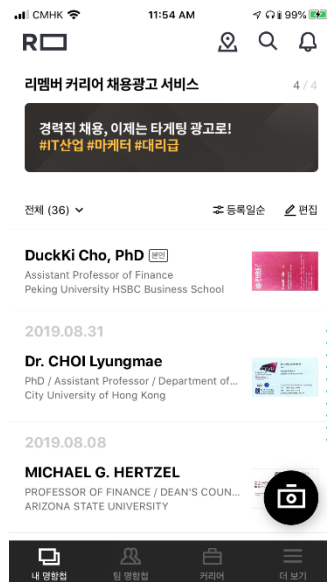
CMHK 11:54 AM 99%

R

리멤버 커리어 채용광고 서비스 4 / 4

경력직 채용, 이제는 타게팅 광고로!
#IT산업 #마케터 #대리급

전체 (36)

등록일순 편집

DuckKi Cho, PhD 본인
Assistant Professor of Finance
Peking University HSBC Business School

2019.08.31

Dr. CHOI Lyungmae
PhD / Assistant Professor / Department of...
City University of Hong Kong

2019.08.08

MICHAEL G. HERTZEL
PROFESSOR OF FINANCE / DEAN'S COUN...
ARIZONA STATE UNIVERSITY

내 명함첩 팀 명함첩 커리어 더 보기